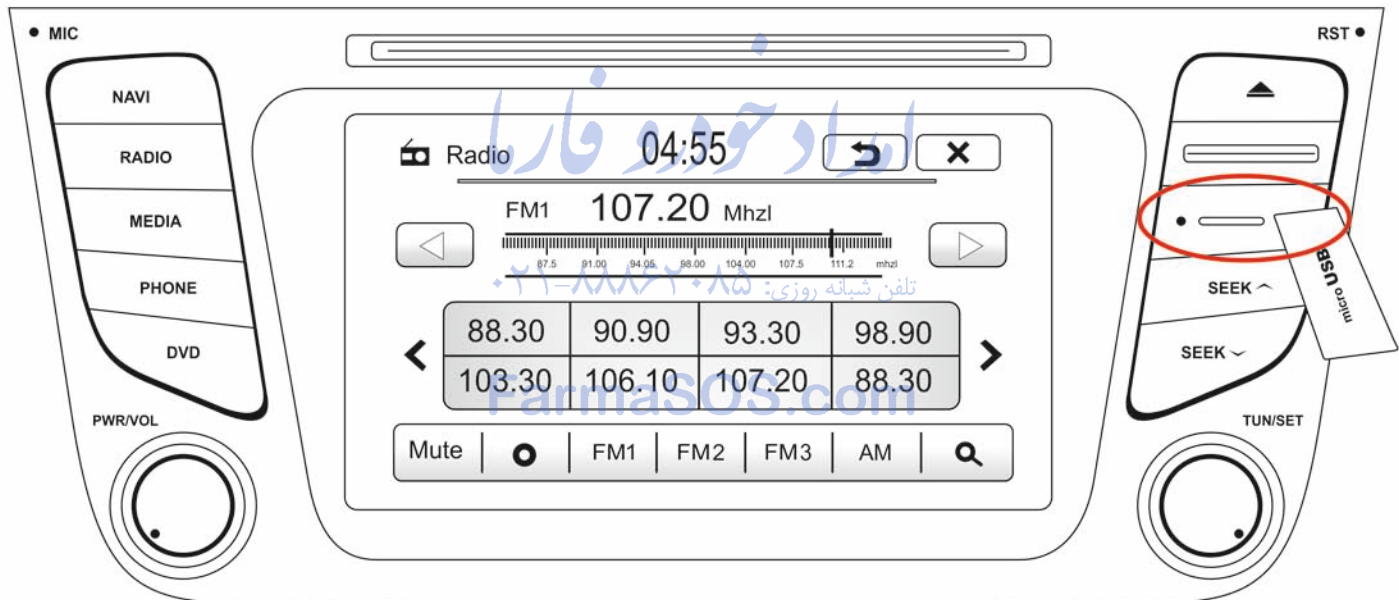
MIC

RST

NAVI

RADIO

MEDIA

PHONE

DVD

PWR/VOL

Radio 04:55

امداد خودرو فارا

FM1 107.20 Mhzl

87.5 91.00 94.05 98.00 104.00 107.5 111.2 mhzl

تلفن شبانه روزی: ۰۲۱-۸۸۸۶۲۰۸۵

| 88.30 | 90.90 | 93.30 | 98.90 |
|---|---|---|---|
| 103.30 | 106.10 | 107.20 | 88.30 |

FarmaSOS.com

Mute FM1 FM2 FM3 AM

SEEK

SEEK

micro USB

TUN/SET